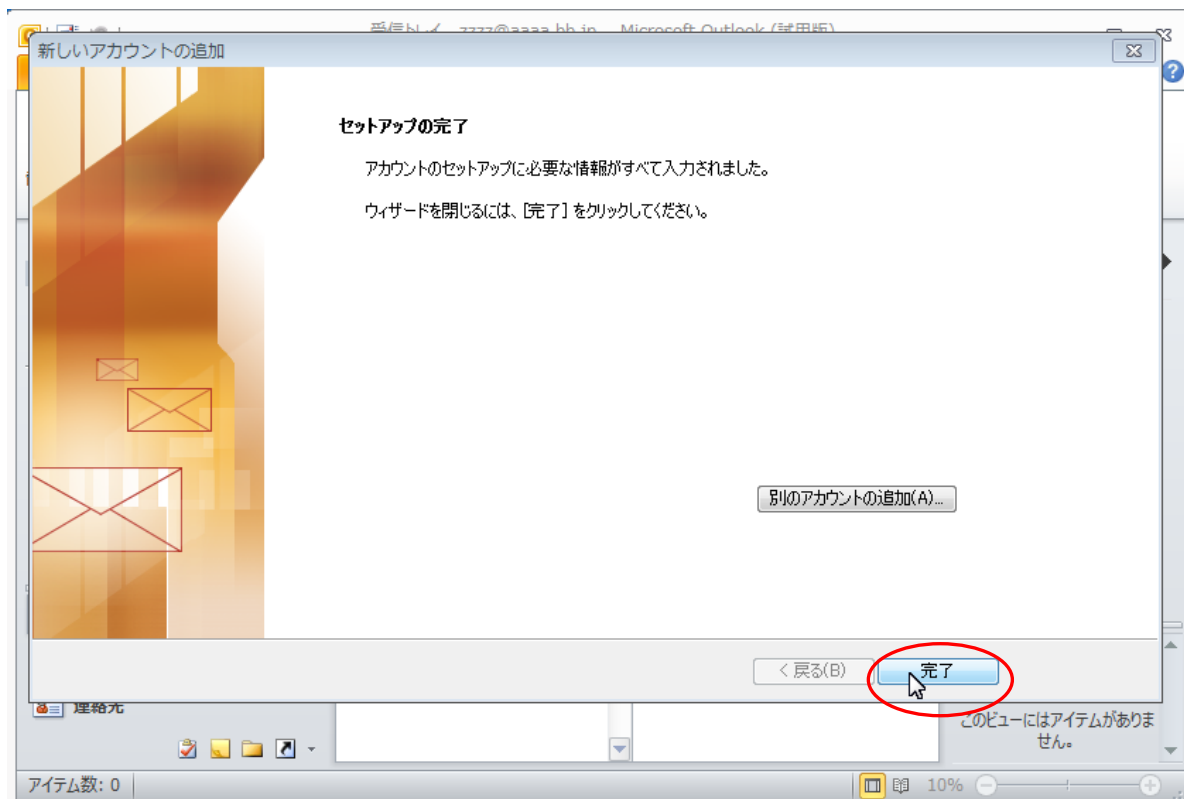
受信トレイ - zzzz@aaaa.bb.jp - Microsoft Outlook (試用版)

新しいアカウントの追加

セットアップの完了

アカウントのセットアップに必要な情報がすべて入力されました。

ウィザードを閉じるには、[完了] をクリックしてください。

別のアカウントの追加(A)...

< 戻る(B)

完了

連絡先

このビューにはアイテムがありません。

アイテム数: 0

10%